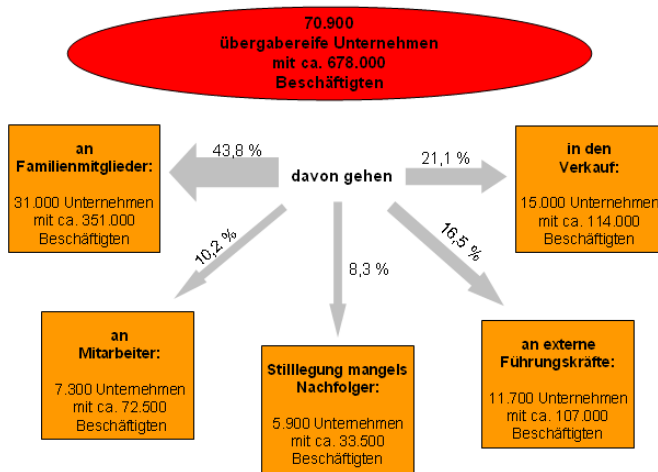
70.900
übergabereife Unternehmen
mit ca. 678.000
Beschäftigten

davon gehen

43,8 %

an
Familienmitglieder:

31.000 Unternehmen
mit ca. 351.000
Beschäftigten

21,1 %

in den
Verkauf:

15.000 Unternehmen
mit ca. 114.000
Beschäftigten

10,2 %

an
Mitarbeiter:

7.300 Unternehmen
mit ca. 72.500
Beschäftigten

8,3 %

Stilllegung mangels
Nachfolger:

5.900 Unternehmen
mit ca. 33.500
Beschäftigten

16,5 %

an externe
Führungskräfte:

11.700 Unternehmen
mit ca. 107.000
Beschäftigten